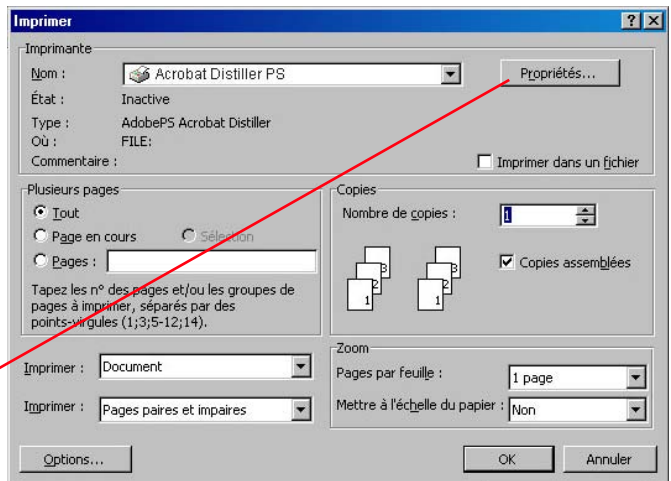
Imprimer

?

X

Imprimante

Nom :

Acrobat Distiller PS

Propriétés...

État :

Inactive

Type :

AdobePS Acrobat Distiller

Où :

FILE:

Commentaire :

Imprimer dans un fichier

Plusieurs pages

Tout

Page en cours

Sélection

Pages :

Tapez les n° des pages et/ou les groupes de pages à imprimer, séparés par des points-virgules (1;3;5-12;14).

Copies

Nombre de copies :

1

3
2
1

3
2
1

Copies assemblées

Imprimer :

Document

Imprimer :

Pages paires et impaires

Zoom

Pages par feuille :

1 page

Mettre à l'échelle du papier :

Non

Options...

OK

Annuler